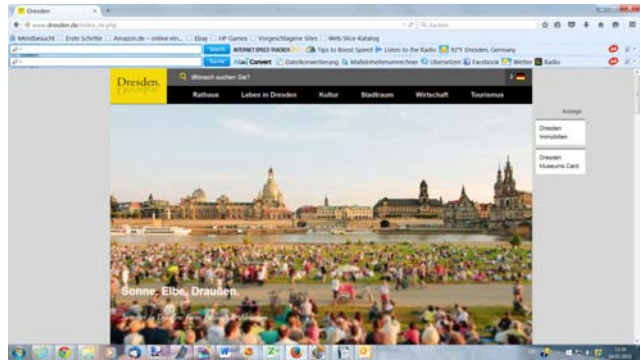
Dresden

www.dresden.de/index_de.php

Suchen

Meistbesucht | Erste Schritte | Amazon.de – online ein... | Ebay | HP Games | Vorgeschlagene Sites | Web Slice-Katalog

Search | INTERNET SPEED TRACKER | Tips to Boost Speed | Listen to the Radio | 92°F Dresden, Germany

Suche | All | Convert | Dateikonvertierung | Maßeinheitenumrechner | Übersetzen | Facebook | Wetter | Radio

Dresden.

Wonach suchen Sie?

Rathaus | Leben in Dresden | Kultur | Stadtraum | Wirtschaft | Tourismus

Anzeige

Dresden Immobilien

Dresden Museums Card

Sonne. Elbe. Draußen.

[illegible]